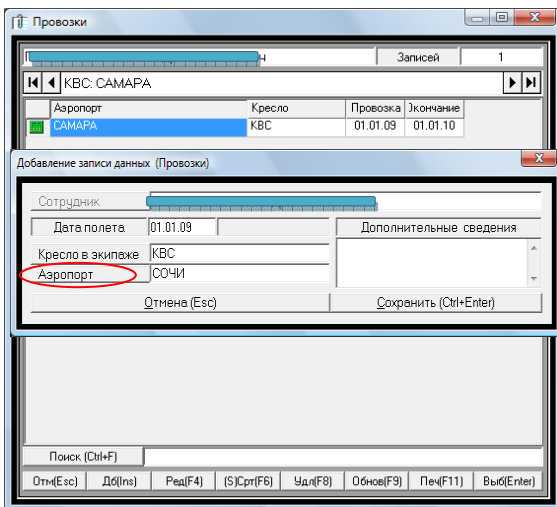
Провозки

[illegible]ч

Записей

1

КВС: САМАРА

| | Аэропорт | Кресло | Провозка | Окончание |
|---|---|---|---|---|
| | САМАРА | КВС | 01.01.09 | 01.01.10 |

Добавление записи данных (Провозки)

Сотрудник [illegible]

Дата полета 01.01.09

Дополнительные сведения

Кресло в экипаже КВС

Аэропорт СОЧИ

Отмена (Esc)

Сохранить (Ctrl+Enter)

Поиск (Ctrl+F)

Отм(Esc) Дб(Ins) Ред(F4) (S)Срт(F6) Удл(F8) Обнов(F9) Печ(F11) Выб(Enter)